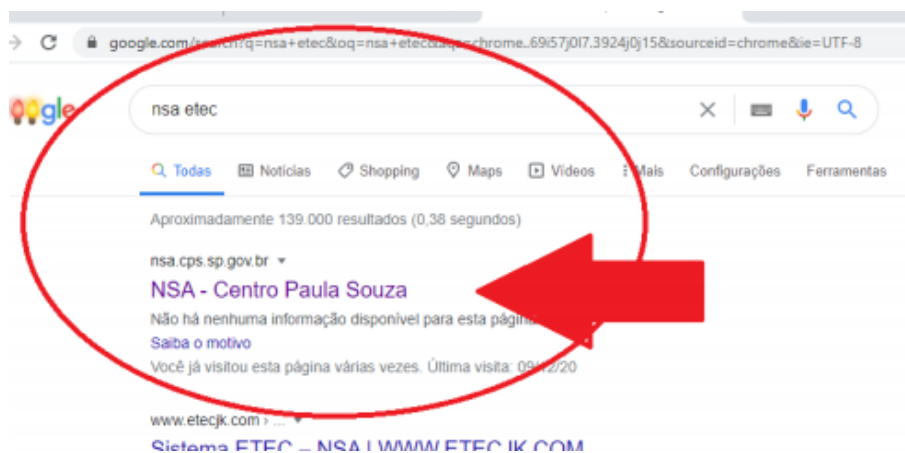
google.com/search?q=nsa+etec&oq=nsa+etec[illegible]chrome..69i57j0l7.3924j0j15&sourceid=chrome&ie=UTF-8

oogle

nsa etec

Todas Notícias Shopping Maps Vídeos Mais Configurações Ferramentas

Aproximadamente 139.000 resultados (0,38 segundos)

nsa.cps.sp.gov.br

NSA - Centro Paula Souza

Não há nenhuma informação disponível para esta página.

Saiba o motivo

Você já visitou esta página várias vezes. Última visita: 09/12/20

www.etecjk.com › ...

Sistema ETEC – NSA | WWW.ETECJK.COM